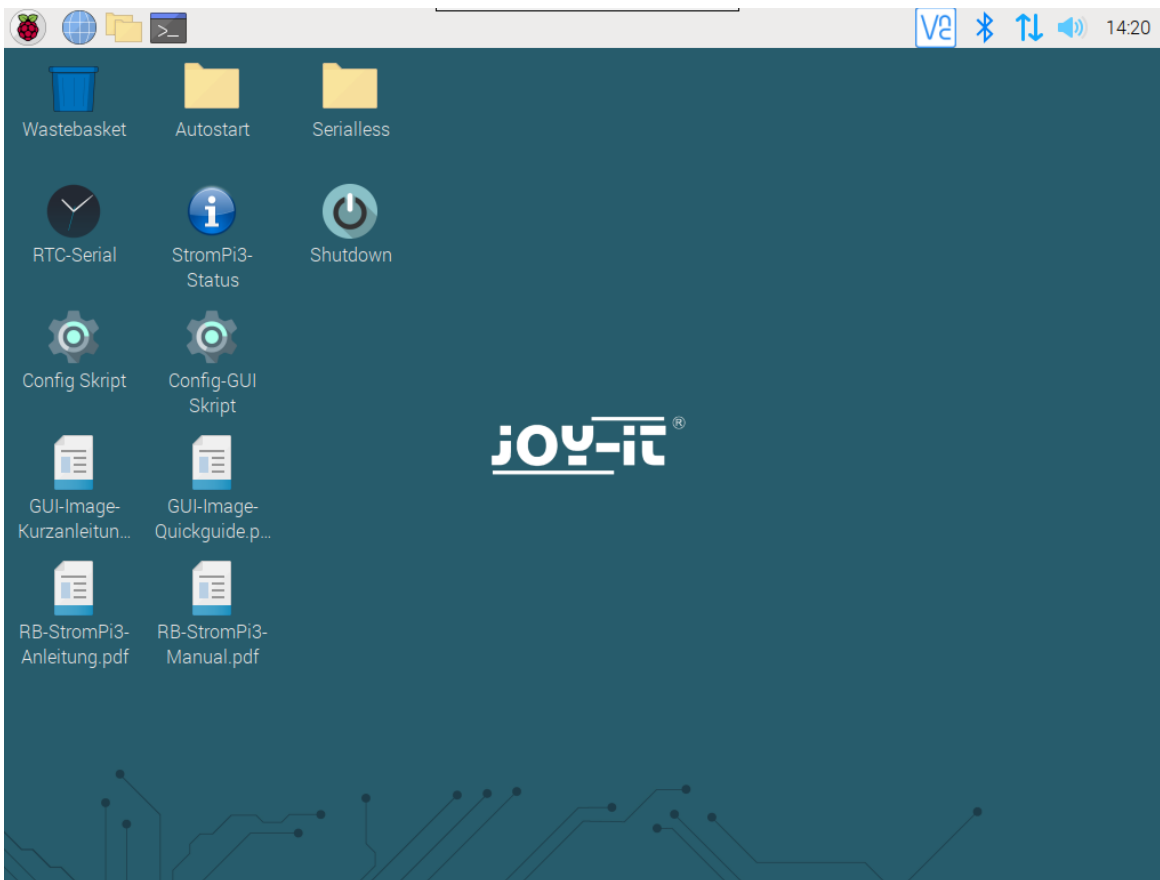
14:20

Wastebasket

Autostart

Serialless

RTC-Serial

StromPi3-Status

Shutdown

Config Skript

Config-GUI Skript

GUI-Image-Kurzanleitun...

GUI-Image-Quickguide.p...

RB-StromPi3-Anleitung.pdf

RB-StromPi3-Manual.pdf

JOY-IT®